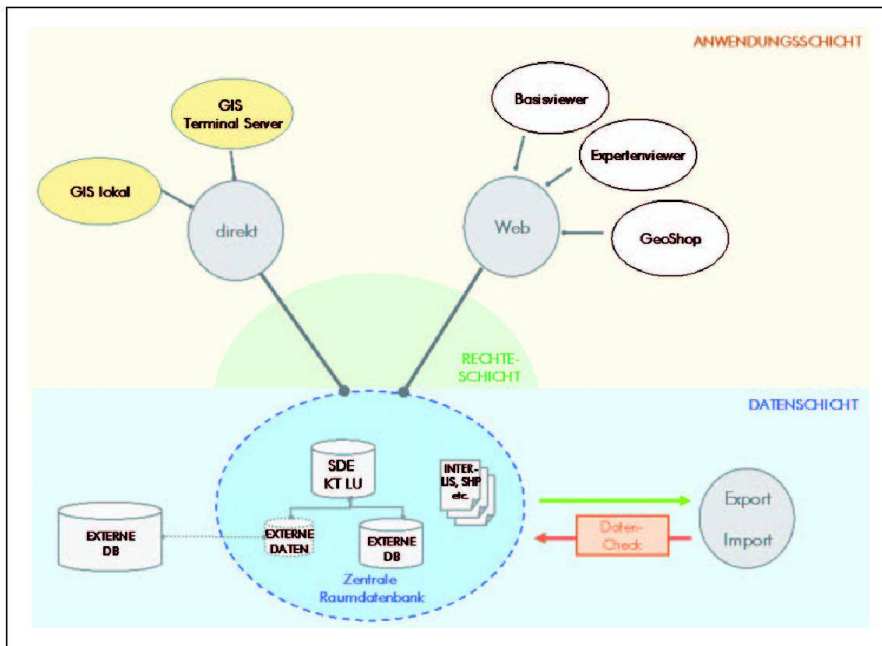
ANWENDUNGSSCHICHT

GIS Terminal Server

GIS lokal

direkt

Basisviewer

Expertenviewer

Web

GeoShop

RECHTE-SCHICHT

DATENSCHICHT

SDE KT LU

INTER-LIS, SHP etc.

EXTERNE DB

EXTERNE DATEN

EXTERNE DB

Zentrale Raumdatenbank

Daten-Check

Export

Import